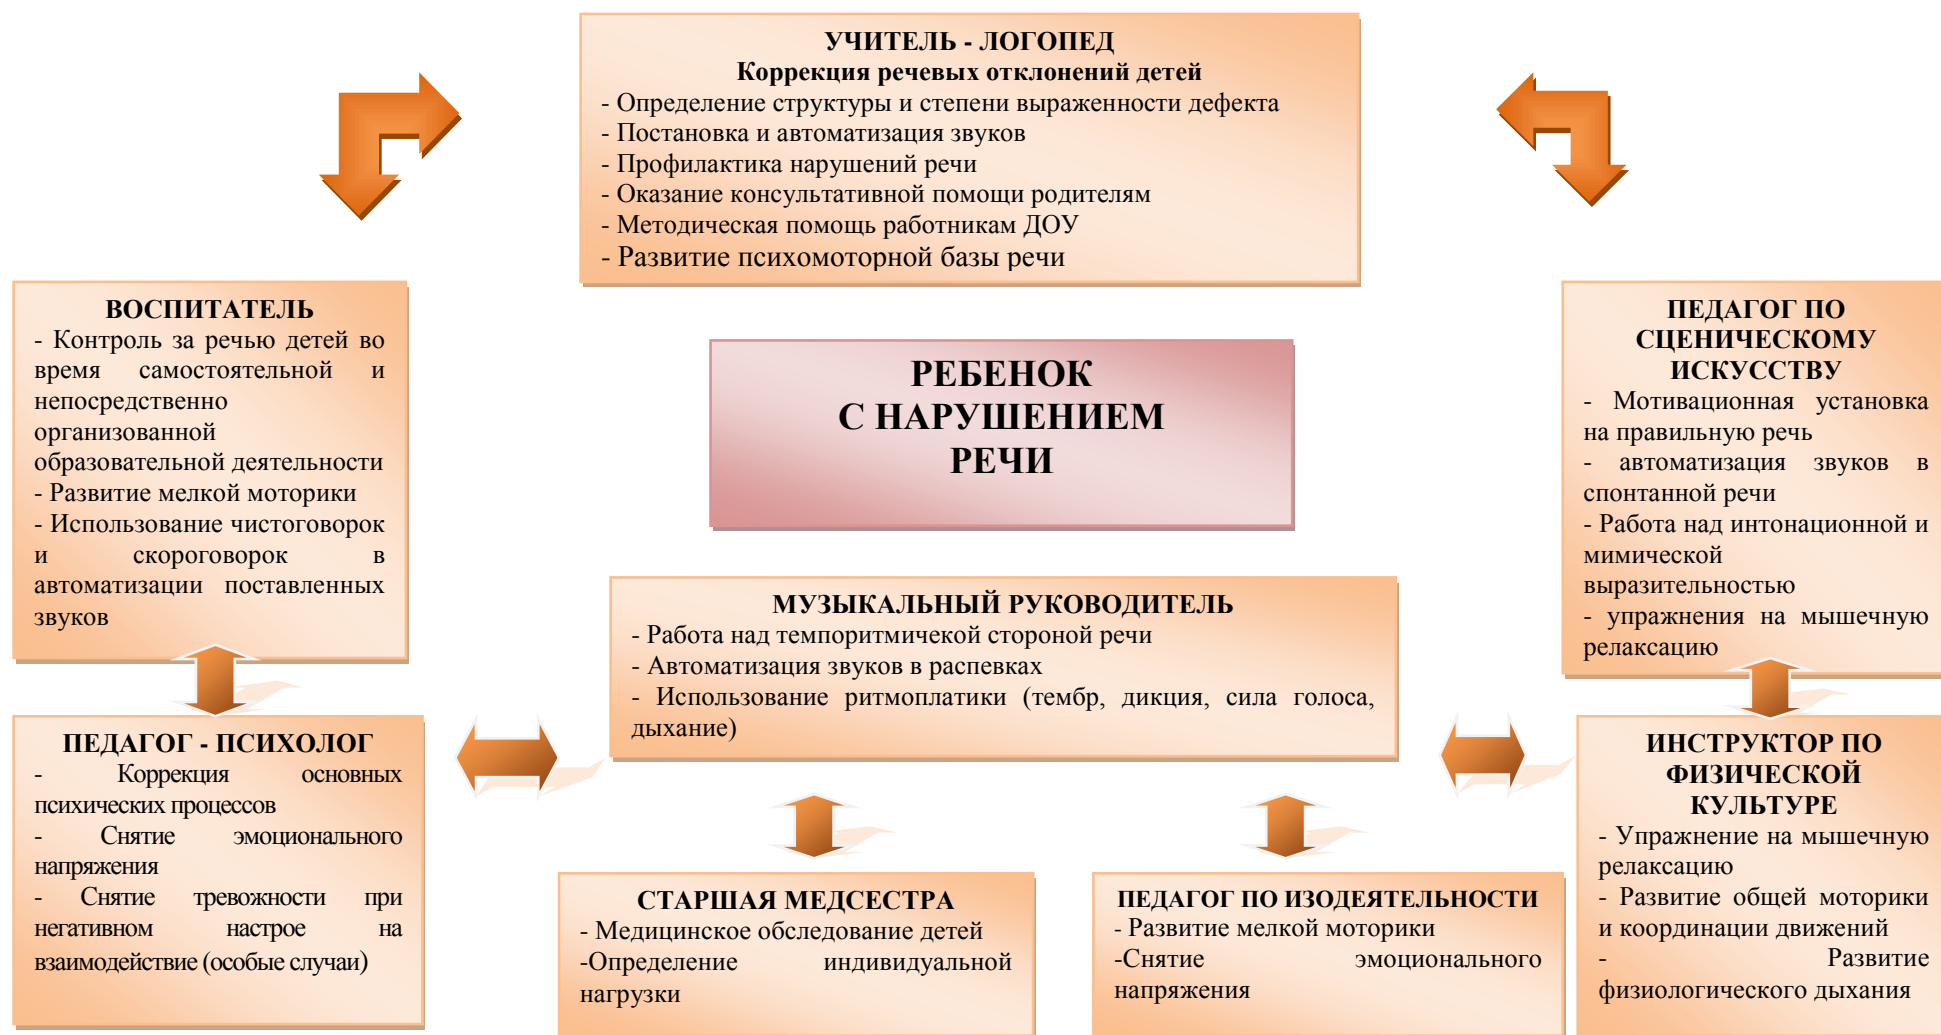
УЧИТЕЛЬ - ЛОГОПЕД
Коррекция речевых отклонений детей
- Определение структуры и степени выраженности дефекта
- Постановка и автоматизация звуков
- Профилактика нарушений речи
- Оказание консультативной помощи родителям
- Методическая помощь работникам ДОУ
- Развитие психомоторной базы речи

ВОСПИТАТЕЛЬ
- Контроль за речью детей во время самостоятельной и непосредственно организованной образовательной деятельности
- Развитие мелкой моторики
- Использование чистоговорок и скороговорок в автоматизации поставленных звуков

РЕБЕНОК С НАРУШЕНИЕМ РЕЧИ

ПЕДАГОГ ПО СЦЕНИЧЕСКОМУ ИСКУССТВУ
- Мотивационная установка на правильную речь
- автоматизация звуков в спонтанной речи
- Работа над интонационной и мимической выразительностью
- упражнения на мышечную релаксацию

МУЗЫКАЛЬНЫЙ РУКОВОДИТЕЛЬ
- Работа над темпоритмичекой стороной речи
- Автоматизация звуков в распевках
- Использование ритмопластики (тембр, дикция, сила голоса, дыхание)

ПЕДАГОГ - ПСИХОЛОГ
- Коррекция основных психических процессов
- Снятие эмоционального напряжения
- Снятие тревожности при негативном настрое на взаимодействие (особые случаи)

ИНСТРУКТОР ПО ФИЗИЧЕСКОЙ КУЛЬТУРЕ
- Упражнение на мышечную релаксацию
- Развитие общей моторики и координации движений
- Развитие физиологического дыхания

СТАРШАЯ МЕДСЕСТРА
- Медицинское обследование детей
-Определение индивидуальной нагрузки

ПЕДАГОГ ПО ИЗОДЕЯТЕЛЬНОСТИ
- Развитие мелкой моторики
-Снятие эмоционального напряжения